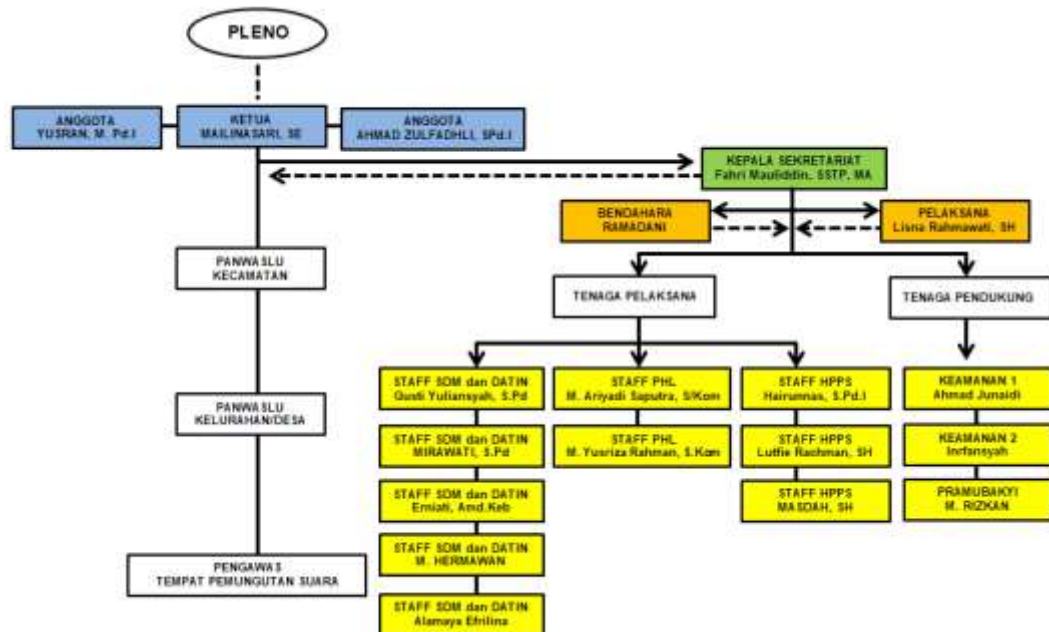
PLENO

ANGGOTA
YUSRAN, M. Pd.I

KETUA
MAILINASARI, SE

ANGGOTA
AHMAD ZULFADHLI, SPd.I

KEPALA SEKRETARIAT
Fahri Mauliddin, SSTP, MA

BENDAHARA
RAMADANI

PELAKSANA
Lisna Rahmawati, SH

PANWASLU
KECAMATAN

TENAGA PELAKSANA

TENAGA PENDUKUNG

PANWASLU
KELURAHAN/DESA

STAFF SDM dan DATIN
Gusti Yuliansyah, S.Pd

STAFF SDM dan DATIN
MIRAWATI, S.Pd

STAFF SDM dan DATIN
Erniati, Amd.Keb

STAFF SDM dan DATIN
M. HERMAWAN

STAFF SDM dan DATIN
Alamaya Efrilina

STAFF PHL
M. Ariyadi Saputra, S/Kom

STAFF PHL
M. Yusriza Rahman, S.Kom

STAFF HPPS
Hairunnas, S.Pd.I

STAFF HPPS
Lutfie Rachman, SH

STAFF HPPS
MASDAH, SH

KEAMANAN 1
Ahmad Junaidi

KEAMANAN 2
Irrfansyah

PRAMUBAKTI
M. RIZKAN

PENGAWAS
TEMPAT PEMUNGUTAN SUARA